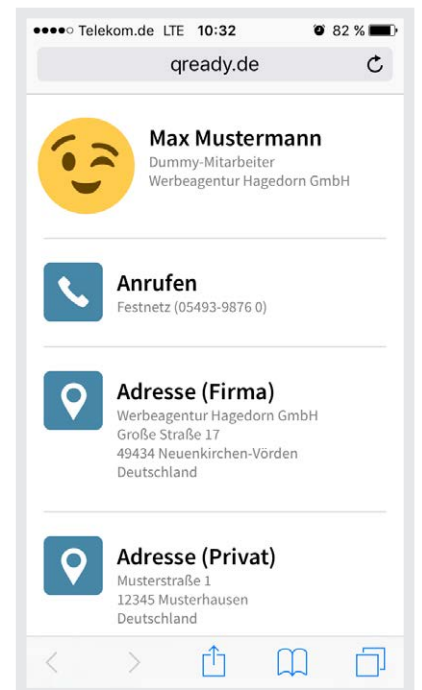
●●●●○ Telekom.de LTE 10:32 82 %

qready.de

Max Mustermann
Dummy-Mitarbeiter
Werbeagentur Hagedorn GmbH

Anrufen
Festnetz (05493-9876 0)

Adresse (Firma)
Werbeagentur Hagedorn GmbH
Große Straße 17
49434 Neuenkirchen-Vörden
Deutschland

Adresse (Privat)
Musterstraße 1
12345 Musterhausen
Deutschland